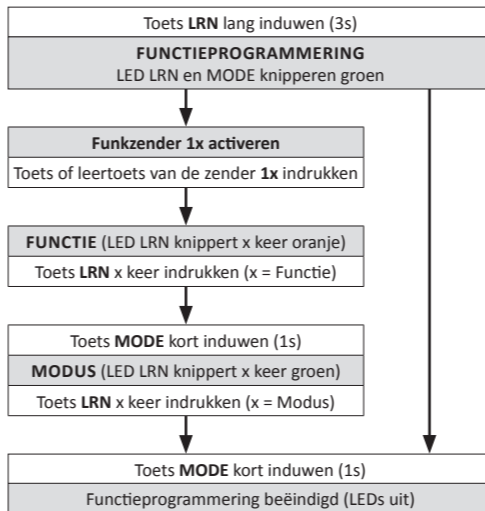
Toets LRN lang induwen (3s)

FUNCTIEPROGRAMMERING
LED LRN en MODE knipperen groen

Funkzender 1x activeren

Toets of leertoets van de zender 1x indrukken

FUNCTIE (LED LRN knippert x keer oranje)

Toets LRN x keer indrukken (x = Functie)

Toets MODE kort induwen (1s)

MODUS (LED LRN knippert x keer groen)

Toets LRN x keer indrukken (x = Modus)

Toets MODE kort induwen (1s)

Functieprogrammering beëindigd (LEDs uit)